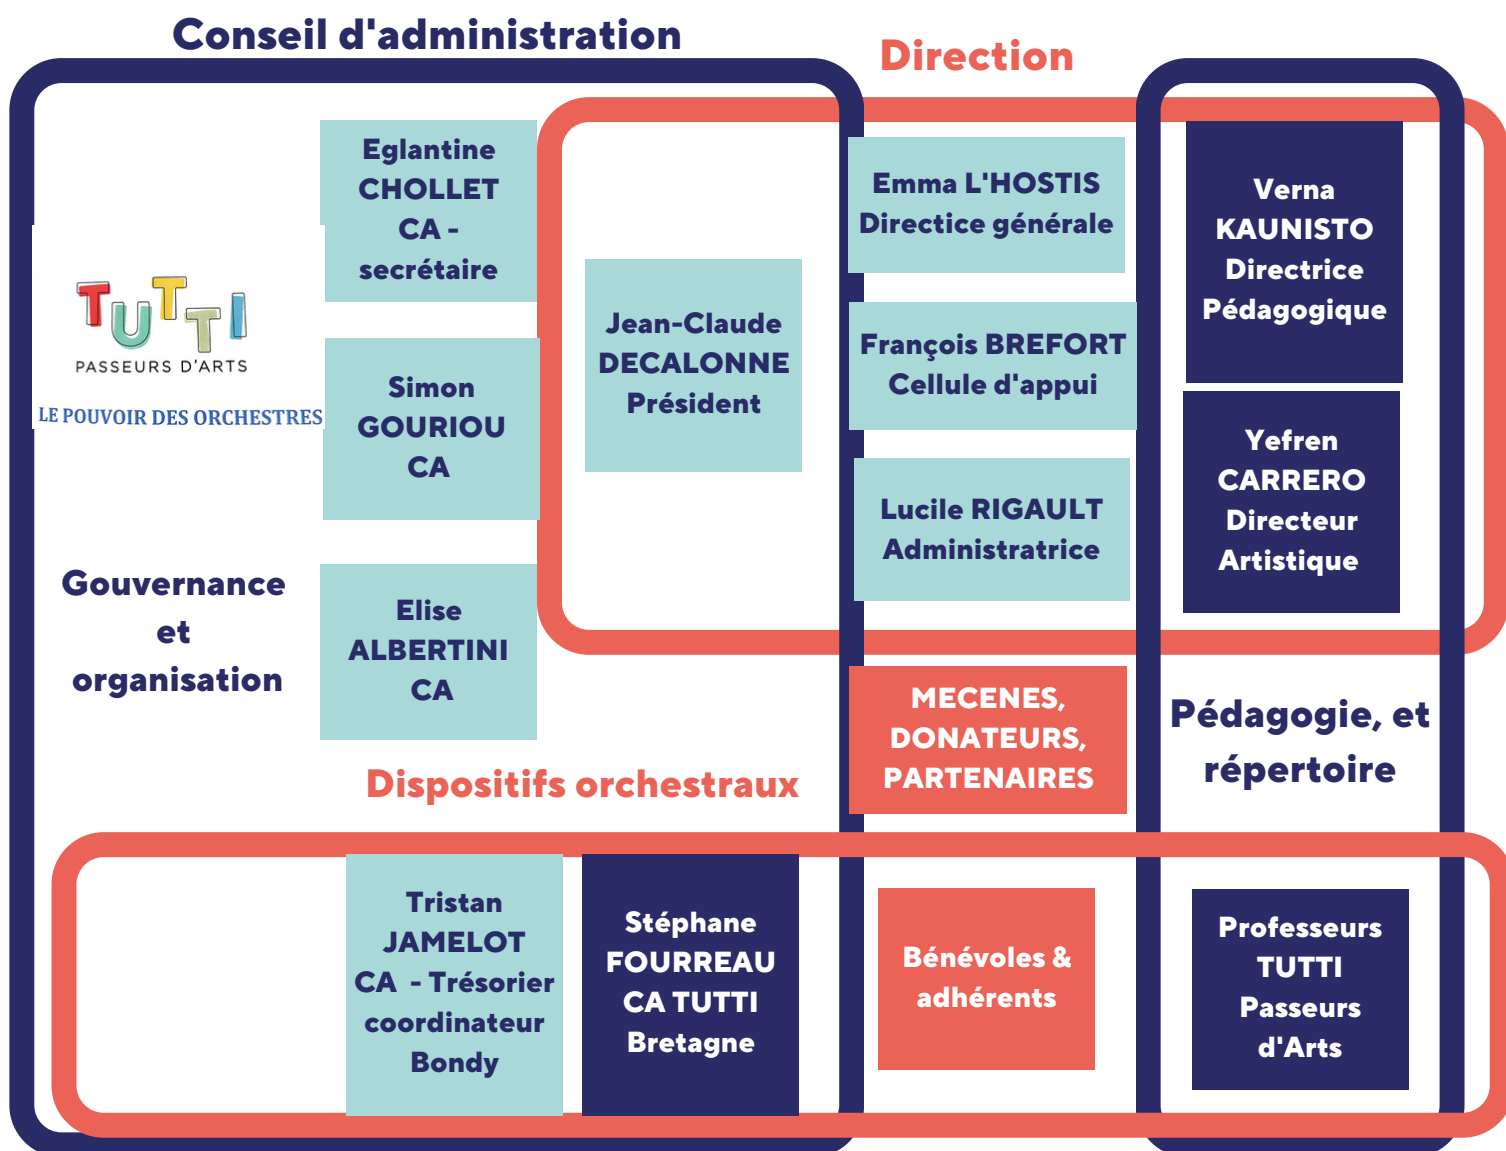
Conseil d'administration

Direction

TUTTI
PASSEURS D'ARTS
LE POUVOIR DES ORCHESTRES

Eglantine CHOLLET CA - secrétaire

Simon GOURIOU CA

Elise ALBERTINI CA

Jean-Claude DECALONNE Président

Emma L'HOSTIS Directice générale

François BREFORT Cellule d'appui

Lucile RIGAULT Administratrice

Verna KAUNISTO Directrice Pédagogique

Yefren CARRERO Directeur Artistique

Gouvernance et organisation

MECENES, DONATEURS, PARTENAIRES

Pédagogie, et répertoire

Dispositifs orchestraux

Tristan JAMELOT CA - Trésorier coordinateur Bondy

Stéphane FOURREAU CA TUTTI Bretagne

Bénévoles & adhérents

Professeurs TUTTI Passeurs d'Arts